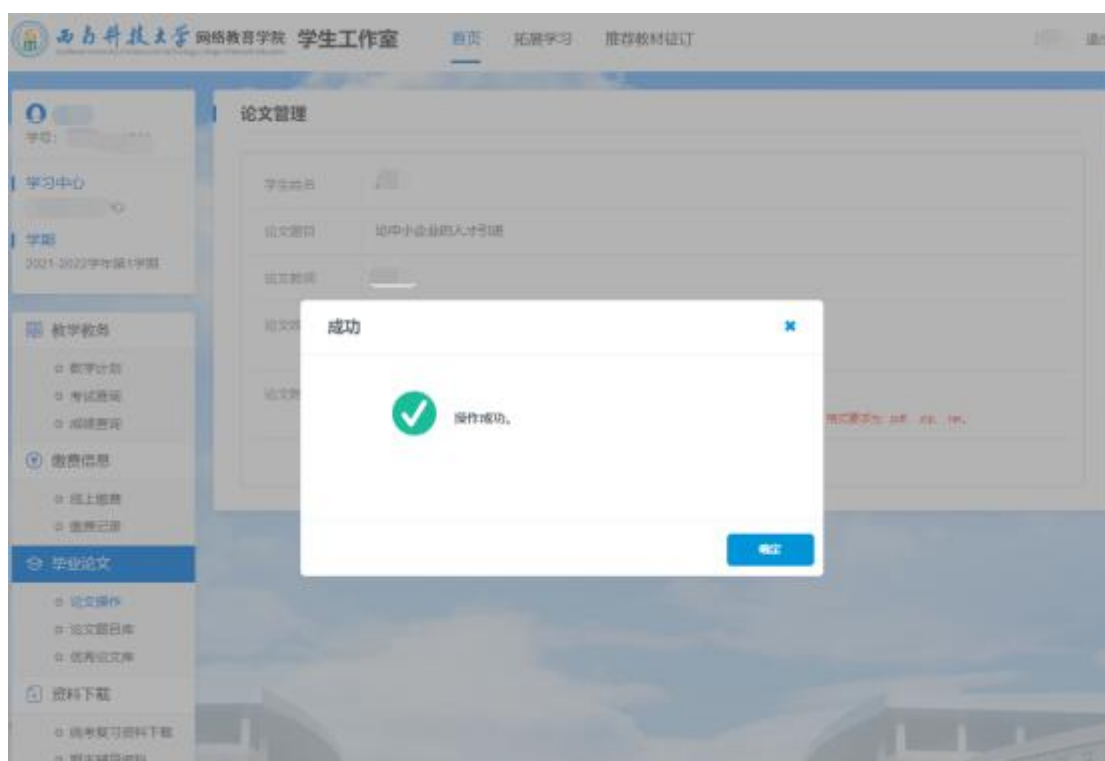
西南科技大学 网络教育学院 学生工作室 首页 拓展学习 推荐教材征订

学号:

学习中心

学期
2021-2022学年第1学期

教学教务
教学计划
考试查询
成绩查询

缴费信息
线上缴费
缴费记录

毕业论文
论文操作
论文题目库
优秀论文库

资料下载
统考复习资料下载
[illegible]

论文管理

学生姓名
论文题目 论中小企业的人才引进
论文教师
论文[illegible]
论文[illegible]

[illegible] pdf、zip、rar。

成功
操作成功。
确定